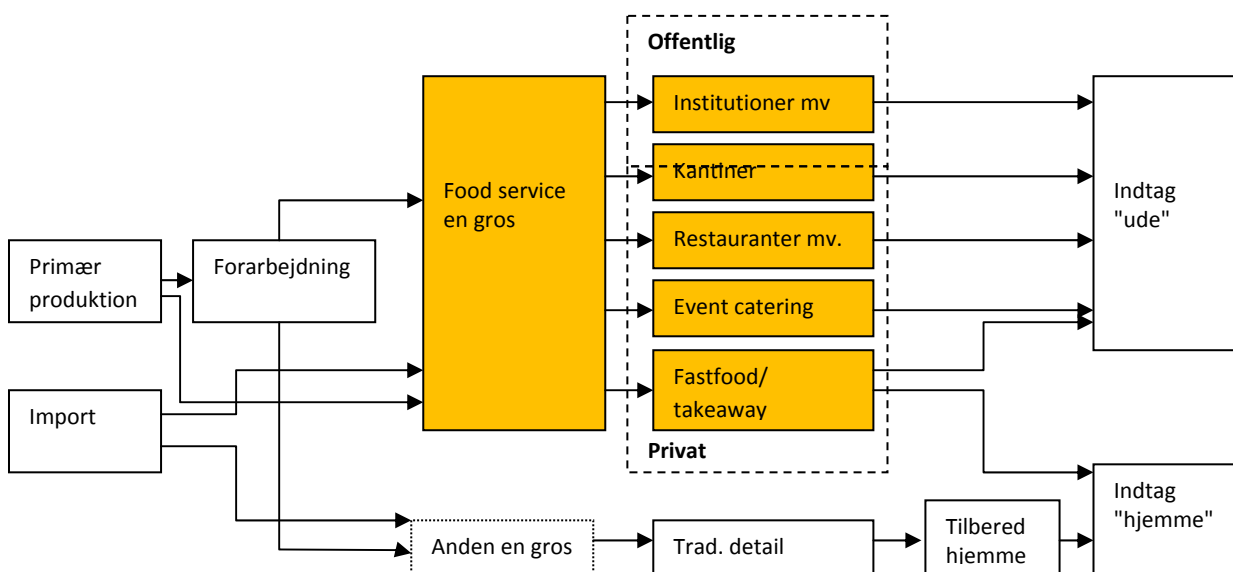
Offentlig

Institutioner mv

Kantiner

Restauranter mv.

Event catering

Fastfood/ takeaway

Privat

Food service en gros

Primær produktion

Forarbejdning

Import

Indtag "ude"

Indtag "hjemme"

Anden en gros

Trad. detail

Tilbered hjemme